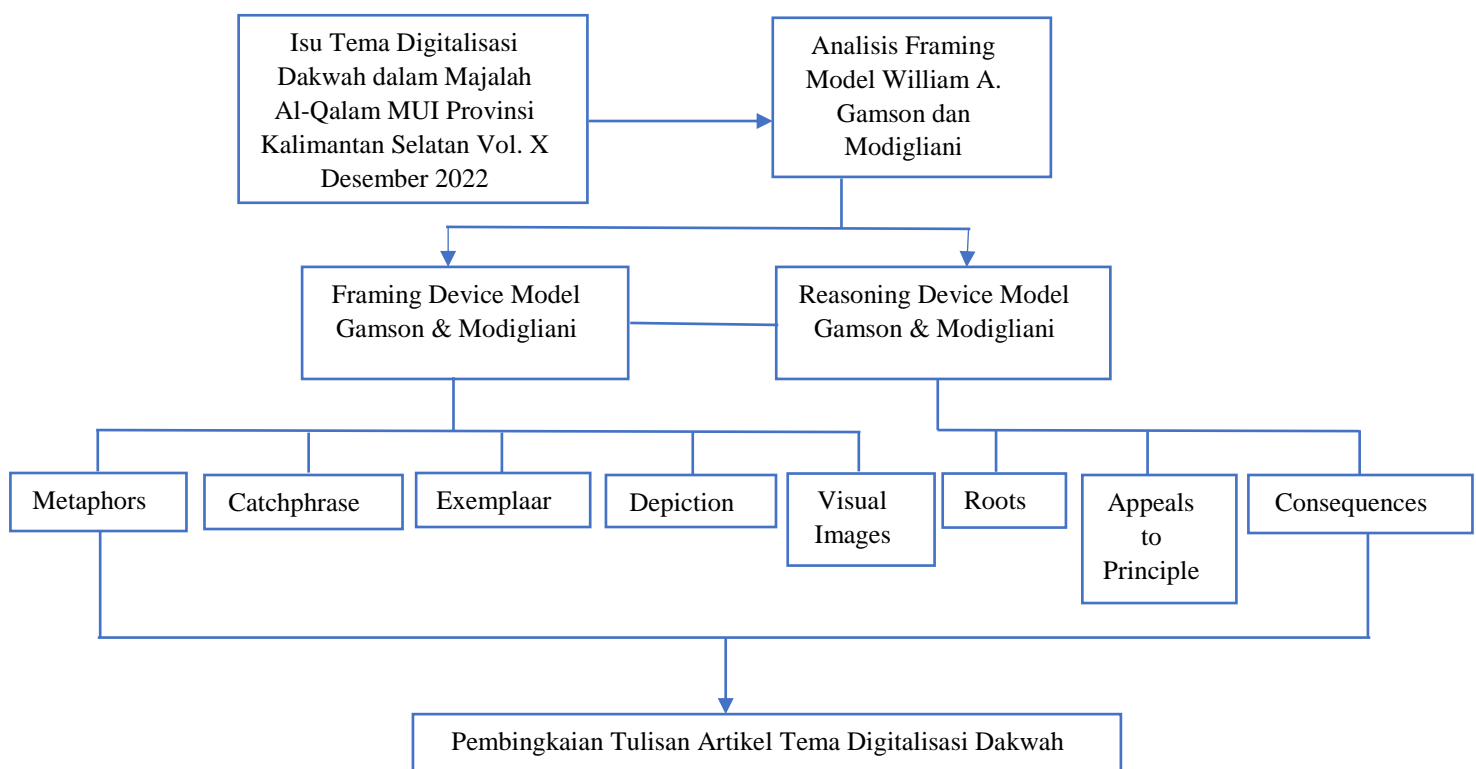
Isu Tema Digitalisasi Dakwah dalam Majalah Al-Qalam MUI Provinsi Kalimantan Selatan Vol. X Desember 2022

Analisis Framing Model William A. Gamson dan Modigliani

Framing Device Model Gamson & Modigliani

Reasoning Device Model Gamson & Modigliani

Metaphors

Catchphrase

Exemplaar

Depiction

Visual Images

Roots

Appeals to Principle

Consequences

Pembingkaian Tulisan Artikel Tema Digitalisasi Dakwah